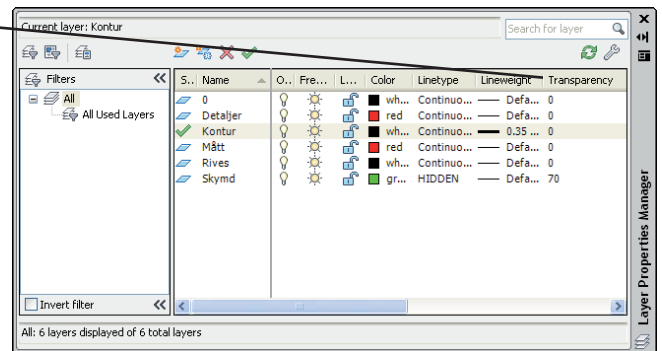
Current layer: Kontur

Search for layer

Filters

All

All Used Layers

Invert filter

| S.. | Name | O.. | Fre... | L... | Color | Linetype | Lineweight | Transparency |
|---|---|---|---|---|---|---|---|---|
| | 0 | | | | wh... | Continuo... | Defa... | 0 |
| | Detaljer | | | | red | Continuo... | Defa... | 0 |
| | Kontur | | | | wh... | Continuo... | 0.35 ... | 0 |
| | Mått | | | | red | Continuo... | Defa... | 0 |
| | Rives | | | | wh... | Continuo... | Defa... | 0 |
| | Skymd | | | | gr... | HIDDEN | Defa... | 70 |

All: 6 layers displayed of 6 total layers

Layer Properties Manager